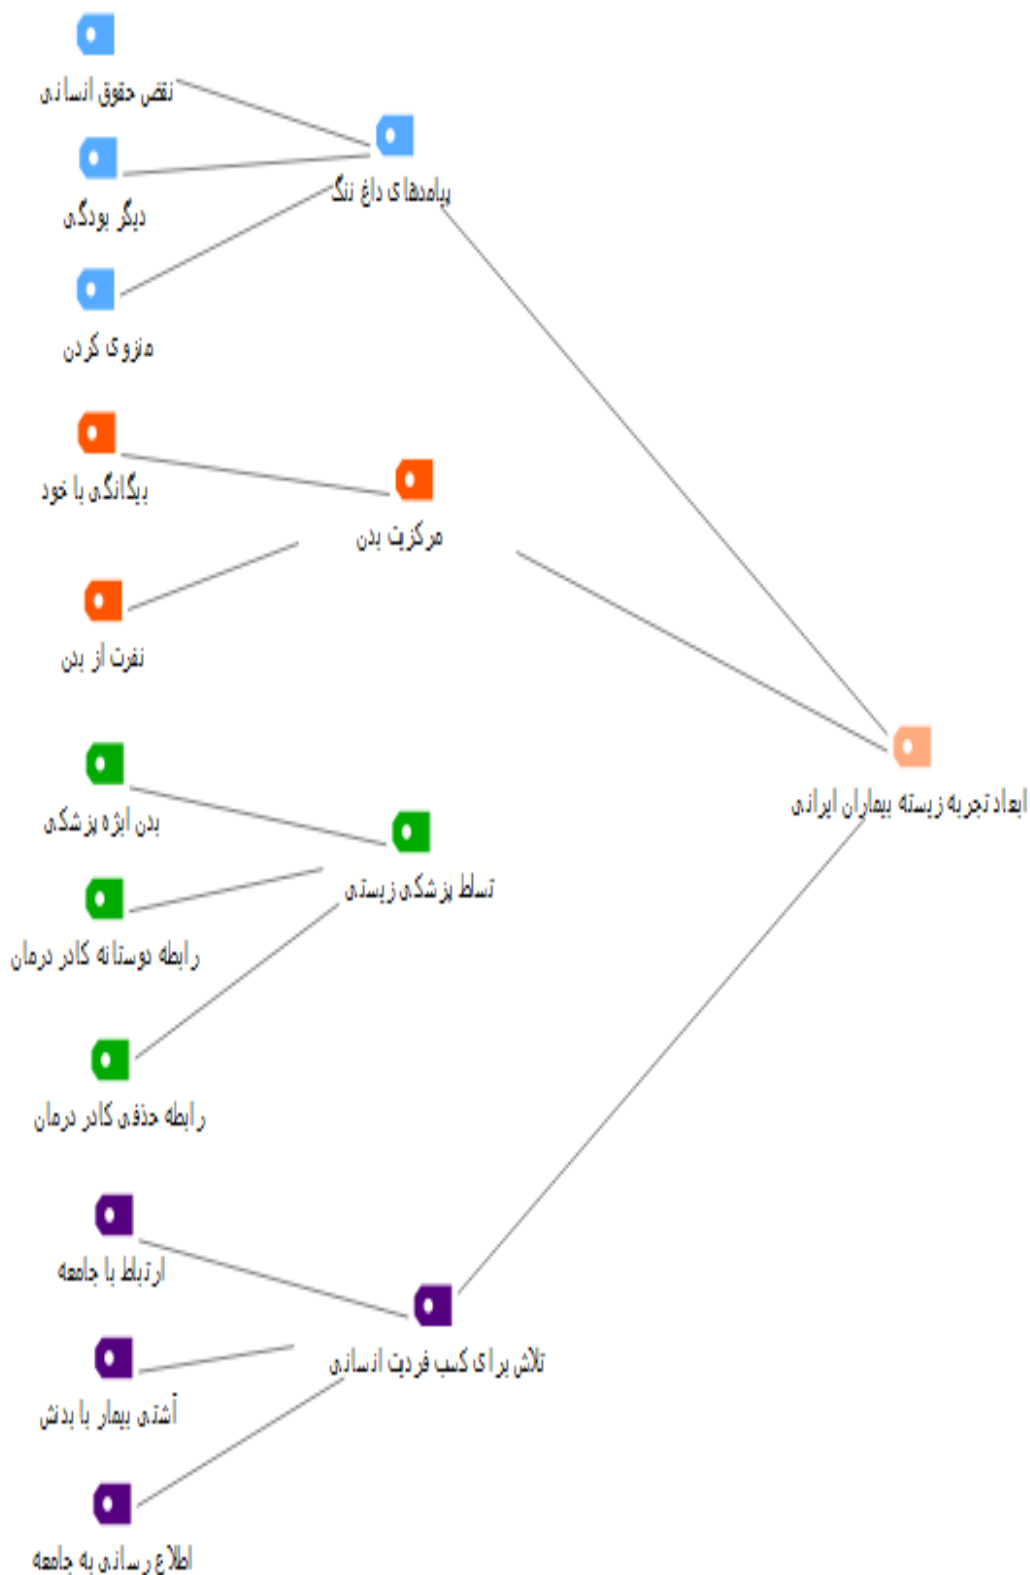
نقض حقوق انسانی

پیامدهای داغ ننگ

دیگر بودگی

منزوی کردن

بیگانگی با خود

مرکزیت بدن

نفرت از بدن

بدن ابژه پزشکی

تسلط پزشکی زیستی

ابعاد تجربه زیسته بیماران ایرانی

رابطه دوستانه کادر درمان

رابطه حذفی کادر درمان

ارتباط با جامعه

تلاش برای کسب فردیت انسانی

آشتی بیمار با بدنش

اطلاع رسانی به جامعه